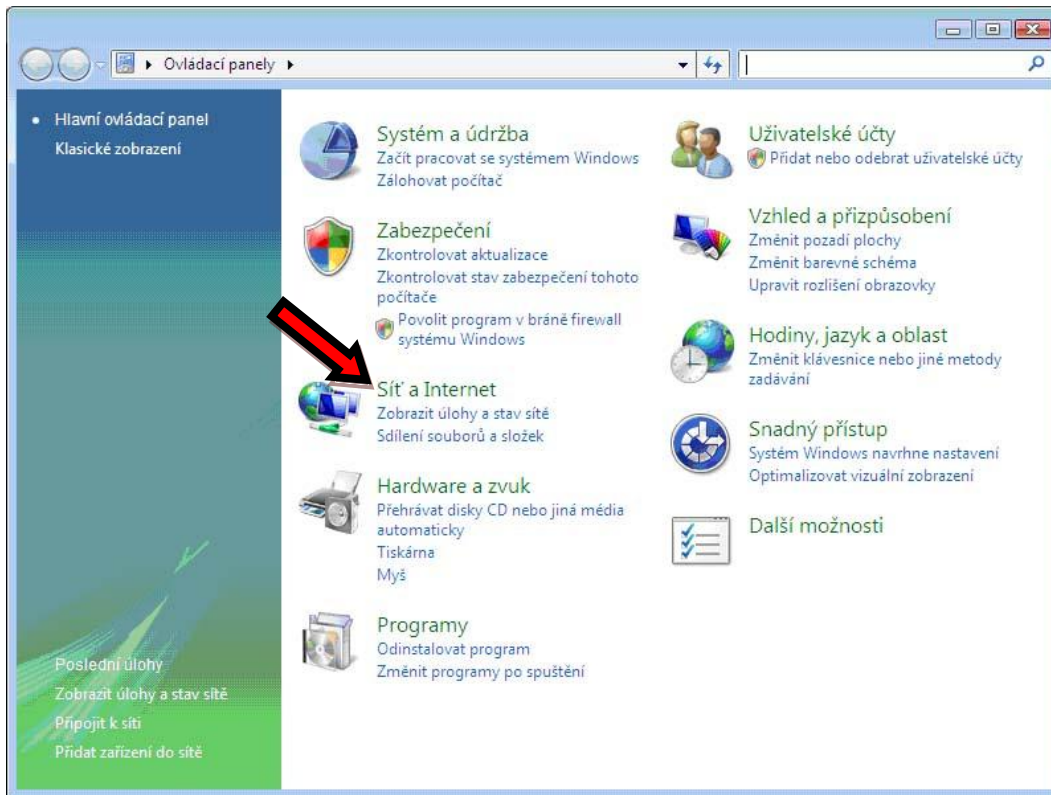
Ovládací panely

Hlavní ovládací panel
Klasické zobrazení

Systém a údržba
Začít pracovat se systémem Windows
Zálohovat počítač

Zabezpečení
Zkontrolovat aktualizace
Zkontrolovat stav zabezpečení tohoto počítače
Povolit program v bráně firewall systému Windows

Síť a Internet
Zobrazit úlohy a stav sítě
Sdílení souborů a složek

Hardware a zvuk
Přehrávat disky CD nebo jiná média automaticky
Tiskárna
Myš

Programy
Odinstalovat program
Změnit programy po spuštění

Uživatelské účty
Přidat nebo odebrat uživatelské účty

Vzhled a přizpůsobení
Změnit pozadí plochy
Změnit barevné schéma
Upravit rozlišení obrazovky

Hodiny, jazyk a oblast
Změnit klávesnice nebo jiné metody zadávání

Snadný přístup
Systém Windows navrhne nastavení
Optimalizovat vizuální zobrazení

Další možnosti

Poslední úlohy
Zobrazit úlohy a stav sítě
Připojit k síti
Přidat zařízení do sítě